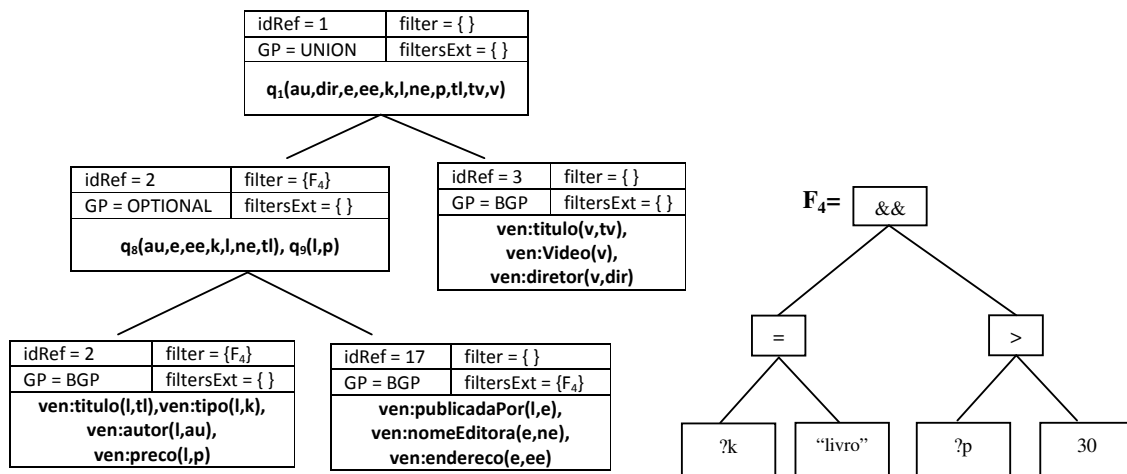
| idRef = 1 | filter = { } |
|---|---|
| GP = UNION | filtersExt = { } |

$q_1$(au,dir,e,ee,k,l,ne,p,tl,tv,v)

| idRef = 2 | filter = {$F_4$} |
|---|---|
| GP = OPTIONAL | filtersExt = { } |

$q_8$(au,e,ee,k,l,ne,tl), $q_9$(l,p)

| idRef = 3 | filter = { } |
|---|---|
| GP = BGP | filtersExt = { } |

ven:titulo(v,tv), ven:Video(v), ven:diretor(v,dir)

| idRef = 2 | filter = {$F_4$} |
|---|---|
| GP = BGP | filtersExt = { } |

ven:titulo(l,tl),ven:tipo(l,k), ven:autor(l,au), ven:preco(l,p)

| idRef = 17 | filter = { } |
|---|---|
| GP = BGP | filtersExt = {$F_4$} |

ven:publicadaPor(l,e), ven:nomeEditora(e,ne), ven:endereco(e,ee)

$F_4$=

&&

=

>

?k

“livro”

?p

30